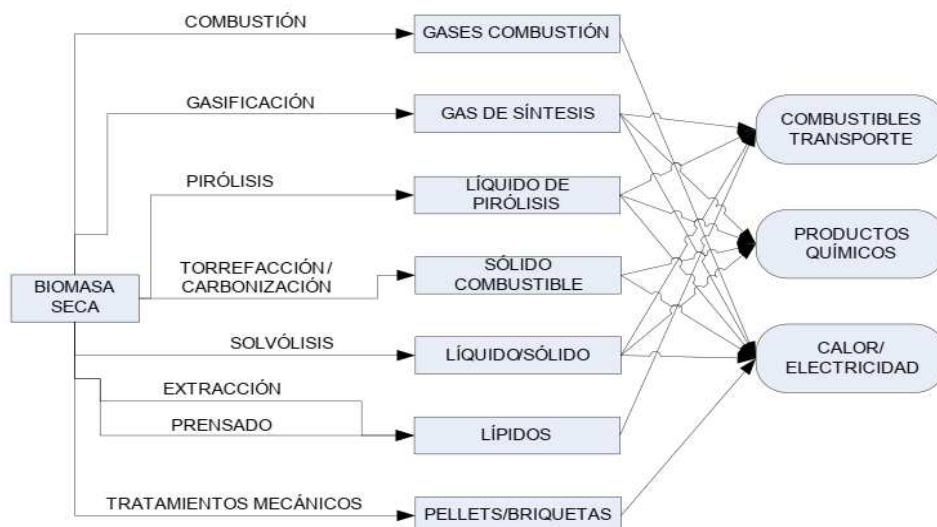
BIOMASA SECA

COMBUSTIÓN

GASES COMBUSTIÓN

GASIFICACIÓN

GAS DE SÍNTESIS

PIRÓLISIS

LÍQUIDO DE PIRÓLISIS

TORREFACCIÓN / CARBONIZACIÓN

SÓLIDO COMBUSTIBLE

SOLVÓLISIS

LÍQUIDO/SÓLIDO

EXTRACCIÓN

PRENSADO

LÍPIDOS

TRATAMIENTOS MECÁNICOS

PELLETS/BRIQUETAS

COMBUSTIBLES TRANSPORTE

PRODUCTOS QUÍMICOS

CALOR/ ELECTRICIDAD